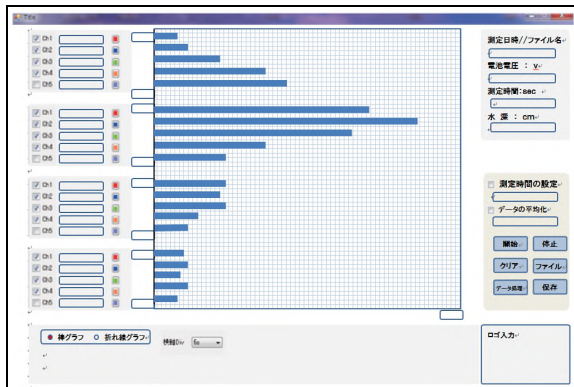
Title

Ch1
Ch2
Ch3
Ch4
Ch5

Ch1
Ch2
Ch3
Ch4
Ch5

Ch1
Ch2
Ch3
Ch4
Ch5

Ch1
Ch2
Ch3
Ch4
Ch5

測定日時//ファイル名
電池電圧 : V
測定時間:sec
水 深 : cm

測定時間の設定
データの平均化

開始
停止
クリア
ファイル
データ処理
保存

棒グラフ
折れ線グラフ
横軸Div
ログ入力